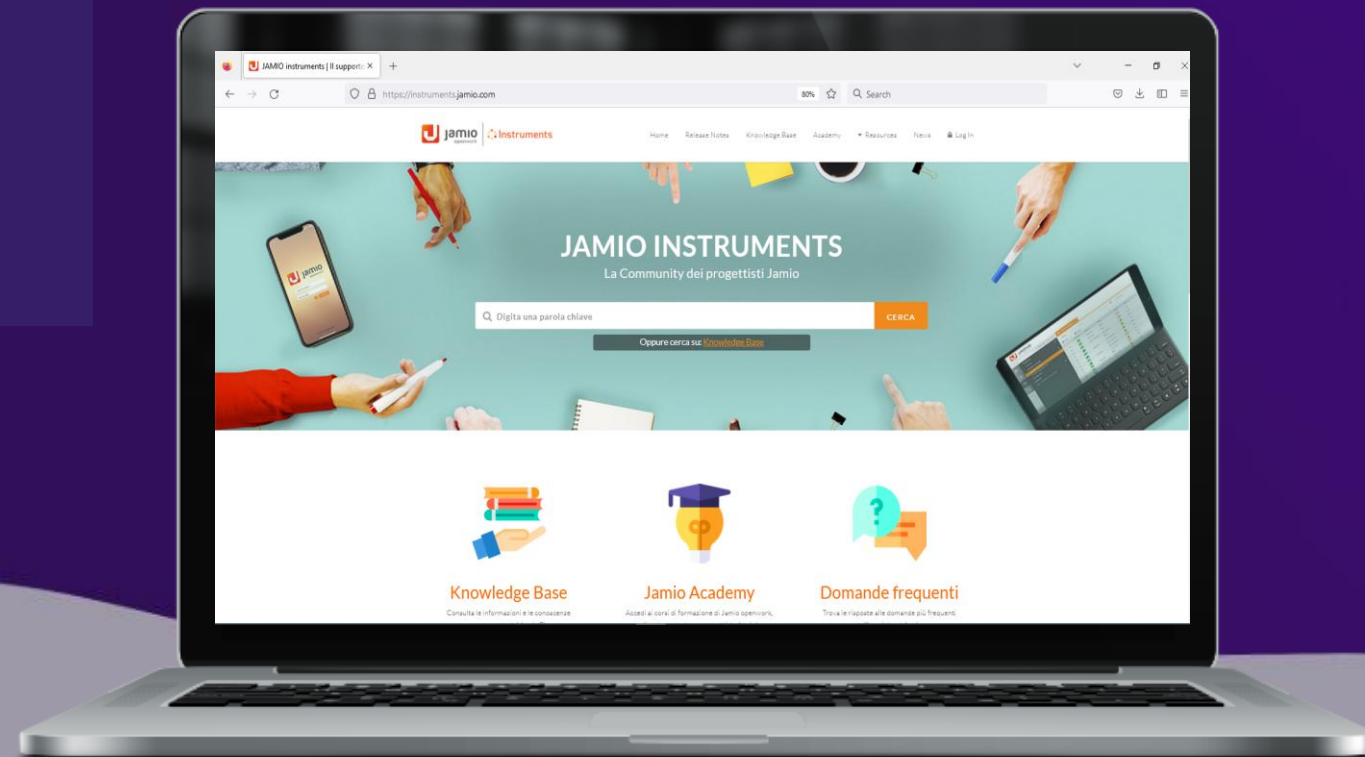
JAMIO instruments | Il supporto ×

https://instruments.jamio.com

80%

Search

jamio openwork | Instruments

Home Release Notes Knowledge Base Academy ▾ Resources News Log In

JAMIO INSTRUMENTS
La Community dei progettisti Jamio

Digita una parola chiave

CERCA

Oppure cerca su: Knowledge Base

Knowledge Base
Consulta le informazioni e le conoscenze

Jamio Academy
Accedi ai corsi di formazione di Jamio openwork,

Domande frequenti
Trova le risposte alle domande più frequenti